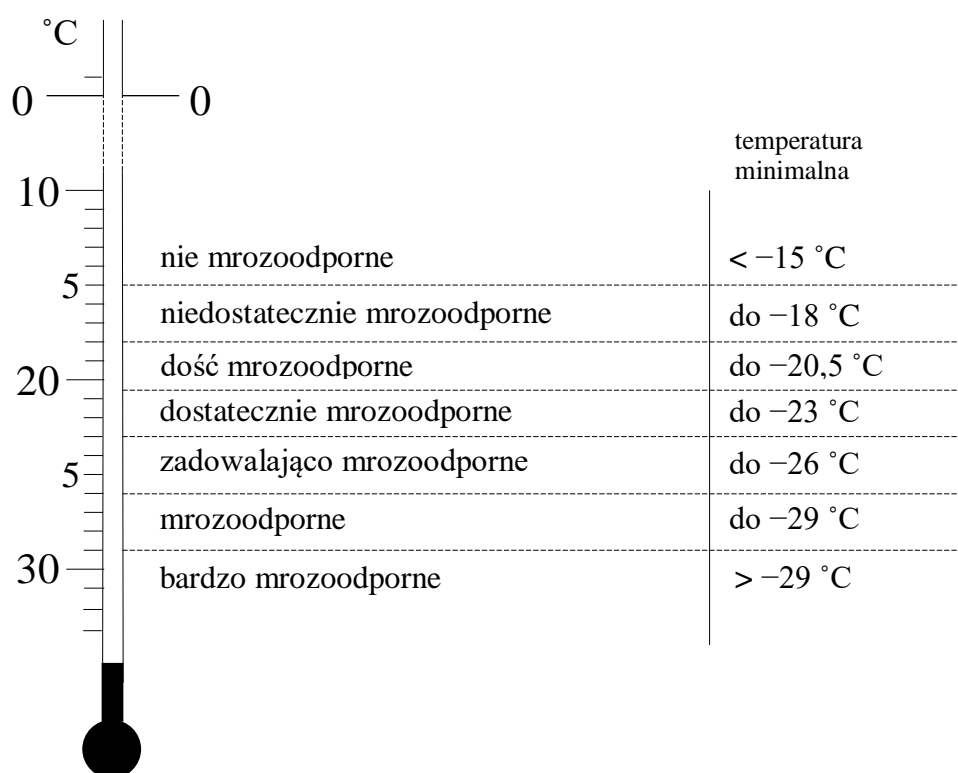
˚C

0 0

10

5

20

5

30

temperatura minimalna

| | |
|---|---|
| nie mrozoodporne | < −15 ˚C |
| niedostatecznie mrozoodporne | do −18 ˚C |
| dość mrozoodporne | do −20,5 ˚C |
| dostatecznie mrozoodporne | do −23 ˚C |
| zadowalająco mrozoodporne | do −26 ˚C |
| mrozoodporne | do −29 ˚C |
| bardzo mrozoodporne | > −29 ˚C |